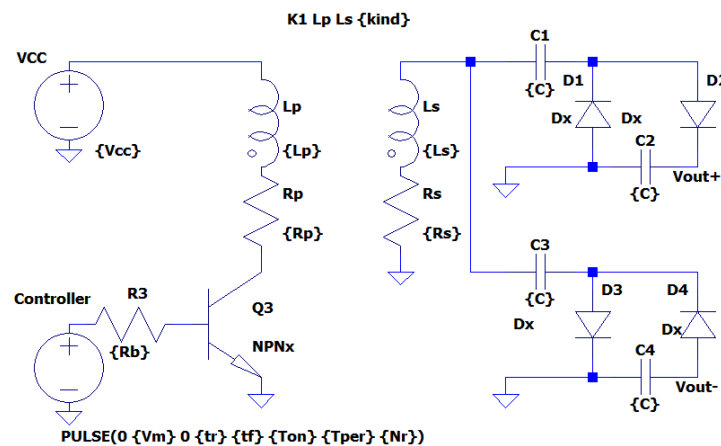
K1 Lp Ls {kind}

VCC

{Vcc}

Lp

{Lp}

Rp

{Rp}

Controller

R3

{Rb}

Q3

NPNx

PULSE(0 {Vm} 0 {tr} {tf} {Ton} {Tper} {Nr})

Ls

{Ls}

Rs

{Rs}

C1

{C}

D1

Dx

Dx

D2

C2

{C}

Vout+

C3

{C}

D3

Dx

D4

Dx

C4

{C}

Vout-